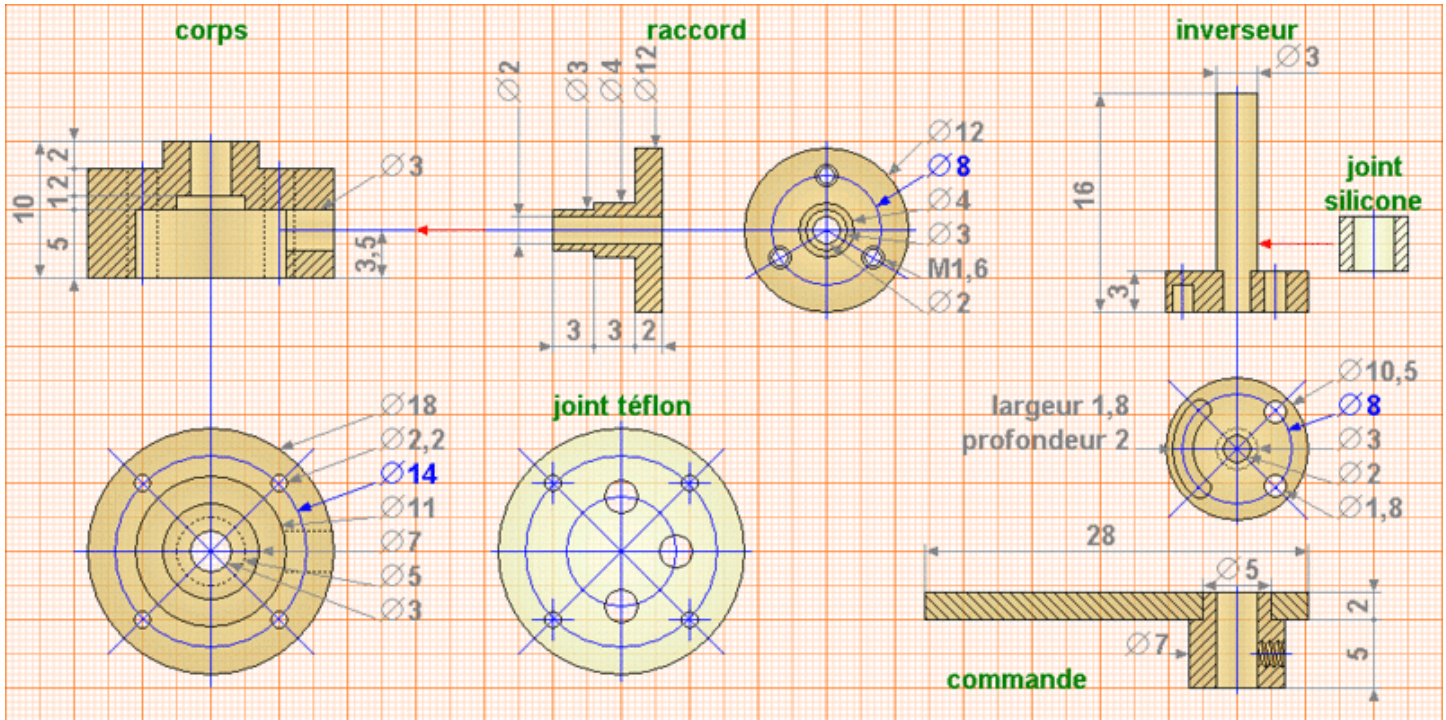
corps

raccord

inverseur

2

1,2

1,2

10

5

$\varnothing$3

3,5

$\varnothing$2

$\varnothing$3

$\varnothing$4

$\varnothing$12

3

3

2

$\varnothing$12

$\varnothing$8

$\varnothing$4

$\varnothing$3

M1,6

$\varnothing$2

$\varnothing$3

16

3

joint silicone

$\varnothing$18

$\varnothing$2,2

$\varnothing$14

$\varnothing$11

$\varnothing$7

$\varnothing$5

$\varnothing$3

joint téflon

largeur 1,8

profondeur 2

$\varnothing$10,5

$\varnothing$8

$\varnothing$3

$\varnothing$2

$\varnothing$1,8

28

$\varnothing$5

2

5

$\varnothing$7

commande